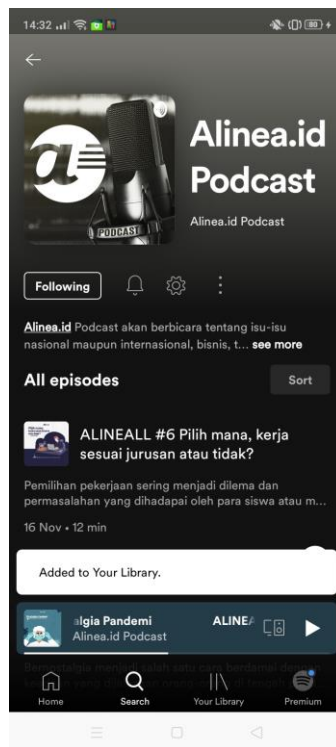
14:32

PODCAST

Alinea.id Podcast

Alinea.id Podcast

Following

Alinea.id Podcast akan berbicara tentang isu-isu nasional maupun internasional, bisnis, t... see more

All episodes

Sort

ALINEALL #6 Pilih mana, kerja sesuai jurusan atau tidak?

Pemilihan pekerjaan sering menjadi dilema dan permasalahan yang dihadapai oleh para siswa atau m...

16 Nov • 12 min

Added to Your Library.

algia Pandemi

ALINEA

Alinea.id Podcast

Home

Search

Your Library

Premium